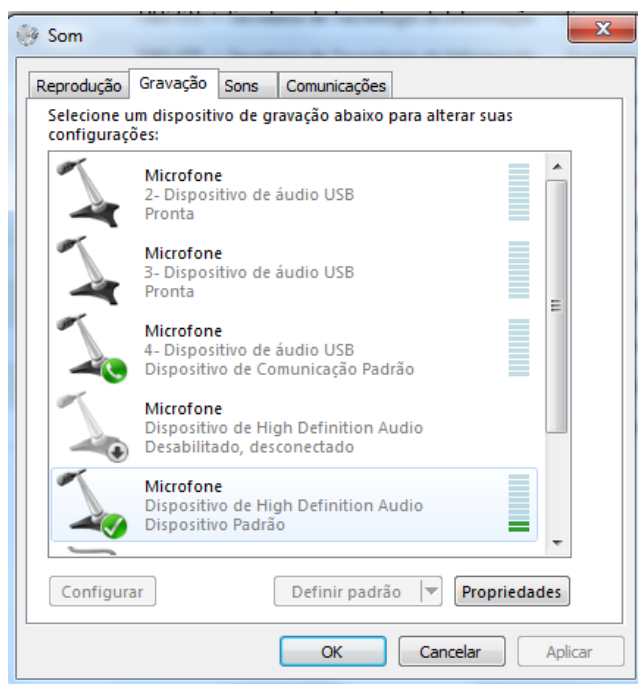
Som

Reprodução Gravação Sons Comunicações

Selecione um dispositivo de gravação abaixo para alterar suas configurações:

Microfone
2- Dispositivo de áudio USB
Pronta

Microfone
3- Dispositivo de áudio USB
Pronta

Microfone
4- Dispositivo de áudio USB
Dispositivo de Comunicação Padrão

Microfone
Dispositivo de High Definition Audio
Desabilitado, desconectado

Microfone
Dispositivo de High Definition Audio
Dispositivo Padrão

Configurar
Definir padrão
Propriedades

OK
Cancelar
Aplicar